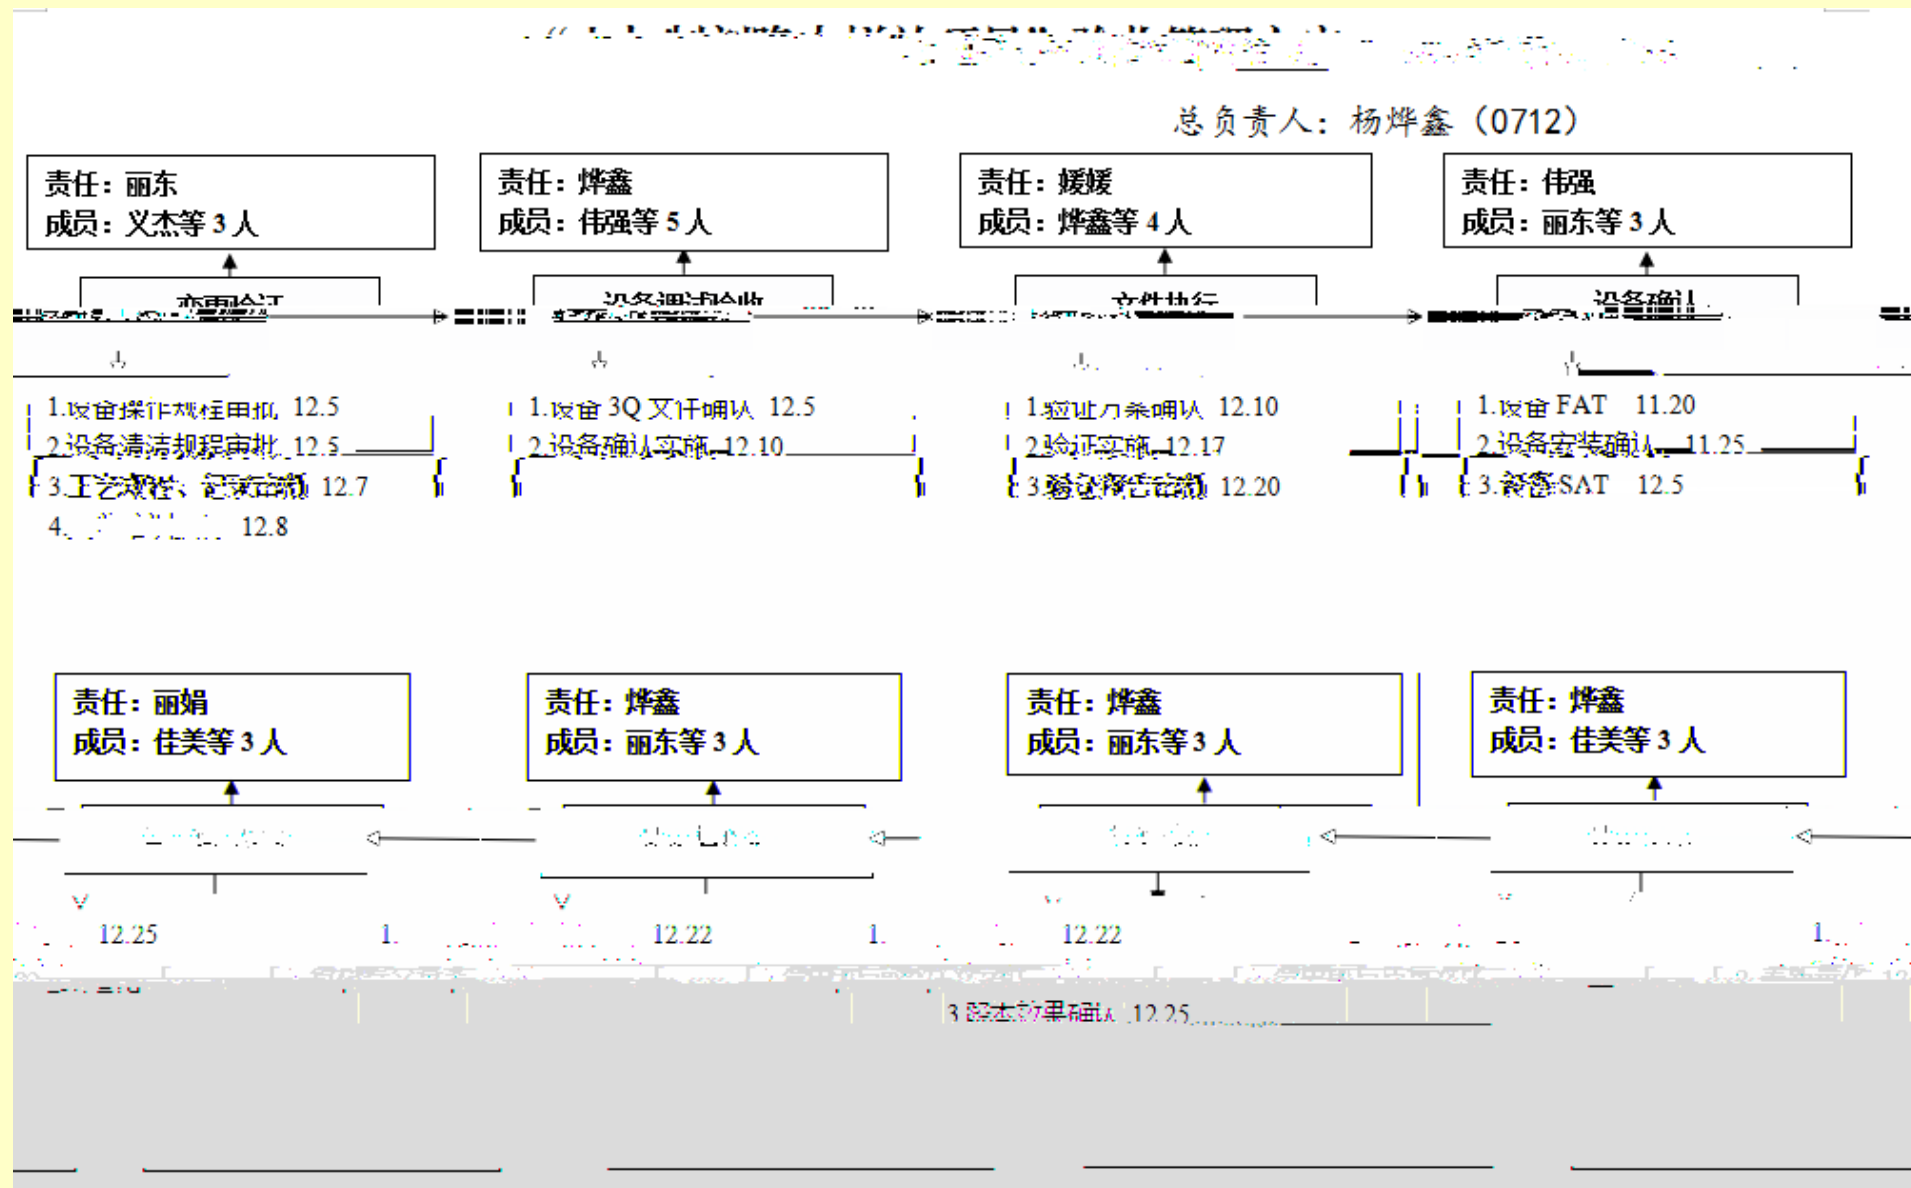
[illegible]

总负责人：杨烨鑫（0712）

责任：丽东
成员：义杰等 3 人

责任：烨鑫
成员：伟强等 5 人

责任：媛媛
成员：烨鑫等 4 人

责任：伟强
成员：丽东等 3 人

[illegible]

设备调试验收

文件执行

设备确认

1.设备操作规程审批 12.5
2.设备清洁规程审批 12.5
3.工艺规程、记录审批 12.7
4.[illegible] 12.8

1.设备 3Q 文件确认 12.5
2.设备确认实施 12.10

1.验证方案确认 12.10
2.验证实施 12.17
3.验证报告审批 12.20

1.设备 FAT 11.20
2.设备安装确认 11.25
3.设备 SAT 12.5

责任：丽娟
成员：佳美等 3 人

责任：烨鑫
成员：丽东等 3 人

责任：烨鑫
成员：丽东等 3 人

责任：烨鑫
成员：佳美等 3 人

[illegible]

12.25 1.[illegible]

12.22 1.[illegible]

12.22

1.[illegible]

3.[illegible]效果确认 12.25